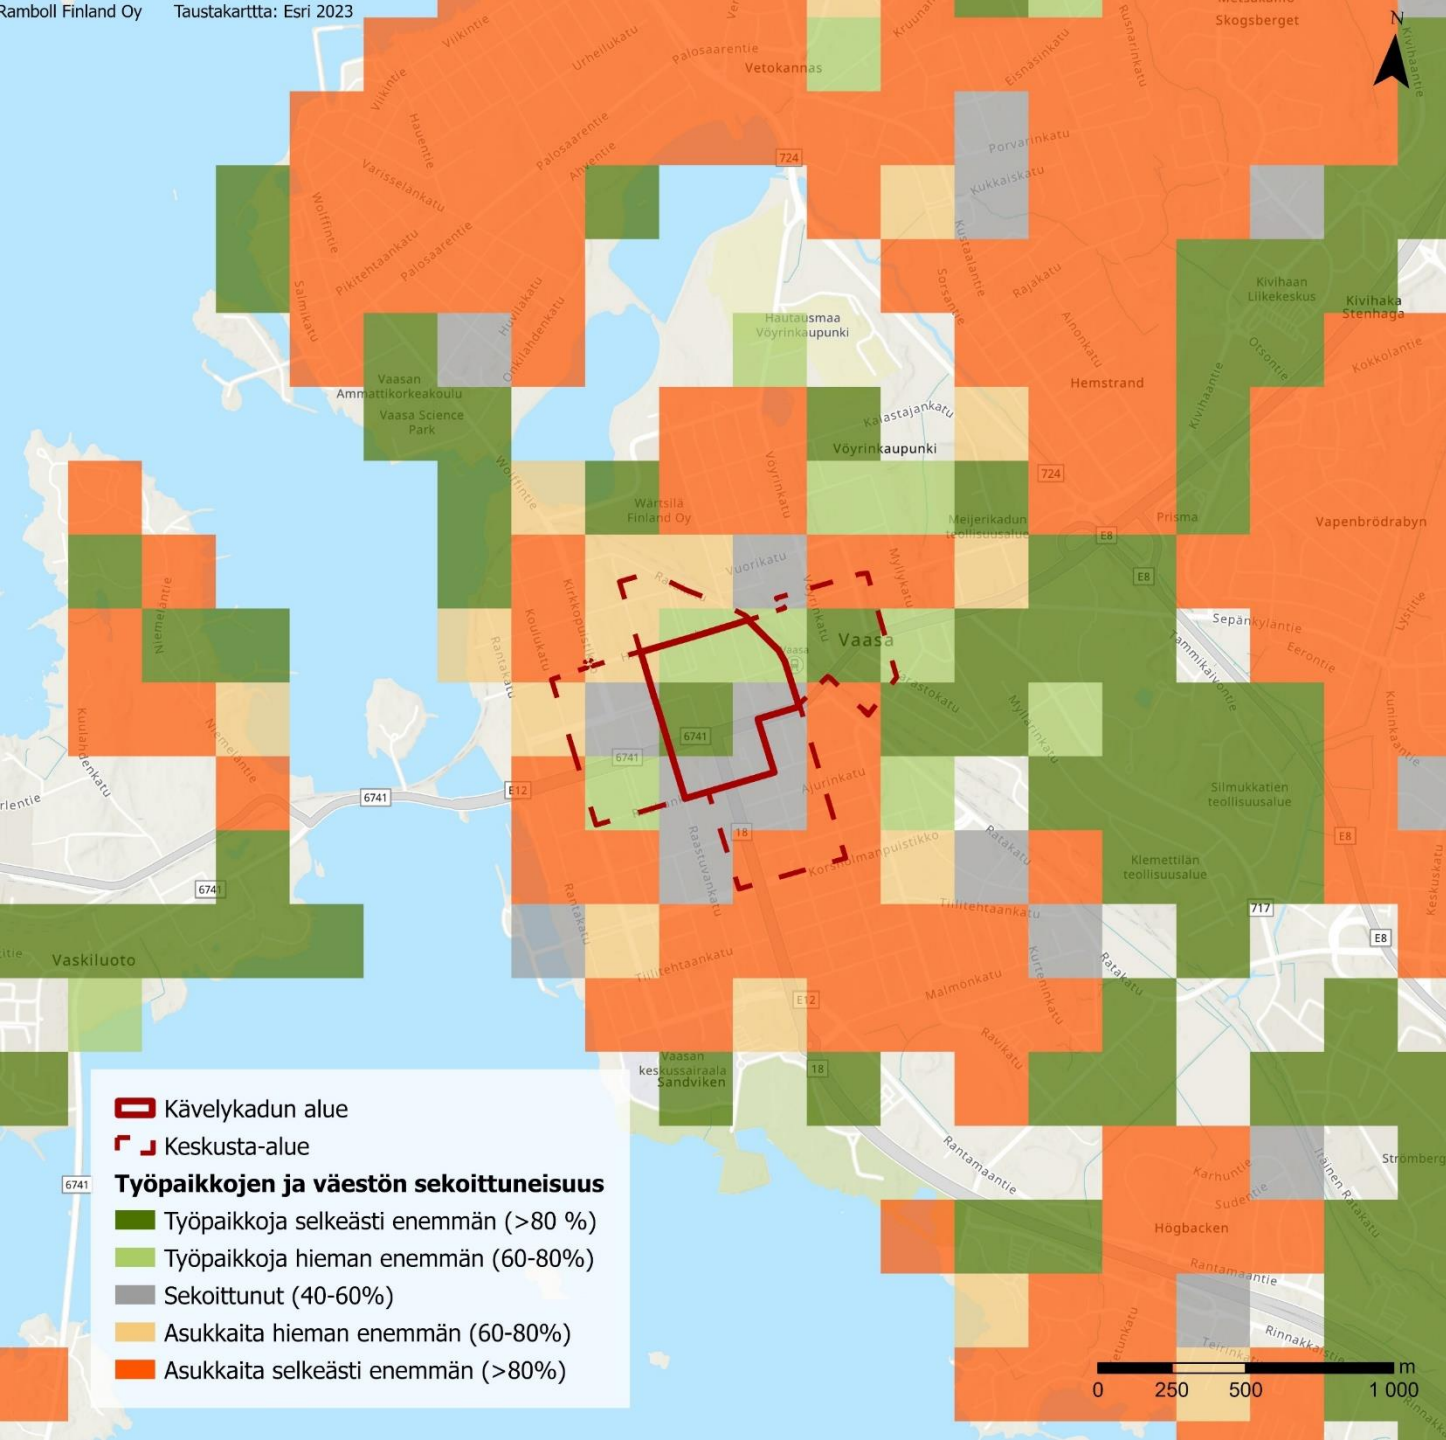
Ramboll Finland Oy Taustakarttta: Esri 2023

N

Skogsberget
Viikintie
Urheilukatu
Palosaarentie
Vetokannas
Kruunu
Eisnäsinkatu
Rusnarinkatu
Kivihaantie
Viikintie
Hauentie
Varisselankatu
Palosaarentie
Ahventie
724
Porvarinkatu
Kukkaiskatu
Wolffintie
Pikitehtaankatu
Palosaarentie
Salmikatu
Huvilakatu
Onkilahdenkatu
Kurtentaalantie
Sorsantie
Rajakatu
Kivihaan Liikekeskus
Kivihaka Stenhaga
Hautausmaa Vöyrinkaupunki
Otsontie
Kokkolantie
Vaasan Ammattikorkeakoulu
Vaasa Science Park
Ainonkatu
Hemstrand
Kivihaantie
Kalastajankatu
Vöyrinkaupunki
Wolffintie
Vöyrinkatu
724
Wärtsilä Finland Oy
Meijerikadun teollisuusalue
Prisma
Vapenbrödrabyn
E8
E8
Vuorikatu
Myllykatu
Niemelantie
Kirkkopuistikko
Vöyrinkatu
Vaasa
Sepänkyläntie
Eerontie
Lystitie
Koulukatu
Rantakatu
Tammikaivontie
Kauppapuistikko
Hovioikeudenpuistikko
6741
6741
Myllerinkatu
Kuninkaantie
Kuulahdenkatu
Niemelantie
rlentie
6741
E12
Ajurinkatu
Silmukkatien teollisuusalue
18
Raastuvankatu
Korsholmanpuistikko
Ratakatu
Klemettilän teollisuusalue
Kesk uskatu
E8
6741
Tiilitehtaankatu
717
itie
Vaskiluoto
Rantakatu
Tiilitehtaankatu
Kurtenminkatu
Ratakatu
E8
Malmönkatu
E12
Ravikatu
Vaasan keskussairaala Sandviken
18
6741
Rantamaantie
Strömberg
Karhuntie
Sudentie
Höjen Ratakatu
Högbacken
Rantamaantie
Rinnakkaistie
Teirinkatu
Vetunkatu

Kävelykadun alue
Keskusta-alue
Työpaikkojen ja väestön sekoittuneisuus
Työpaikkoja selkeästi enemmän (>80 %)
Työpaikkoja hieman enemmän (60-80%)
Sekoittunut (40-60%)
Asukkaita hieman enemmän (60-80%)
Asukkaita selkeästi enemmän (>80%)

0 250 500 1 000 m